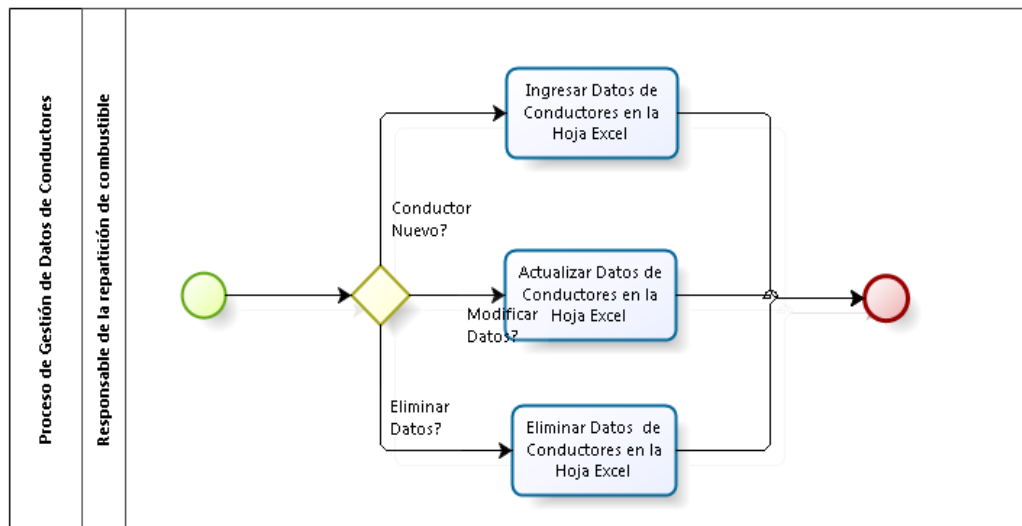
Proceso de Gestión de Datos de Conductores

Responsable de la repartición de combustible

Ingresar Datos de Conductores en la Hoja Excel

Conductor Nuevo?

Actualizar Datos de Conductores en la Hoja Excel

Modificar Datos?

Eliminar Datos?

Eliminar Datos de Conductores en la Hoja Excel